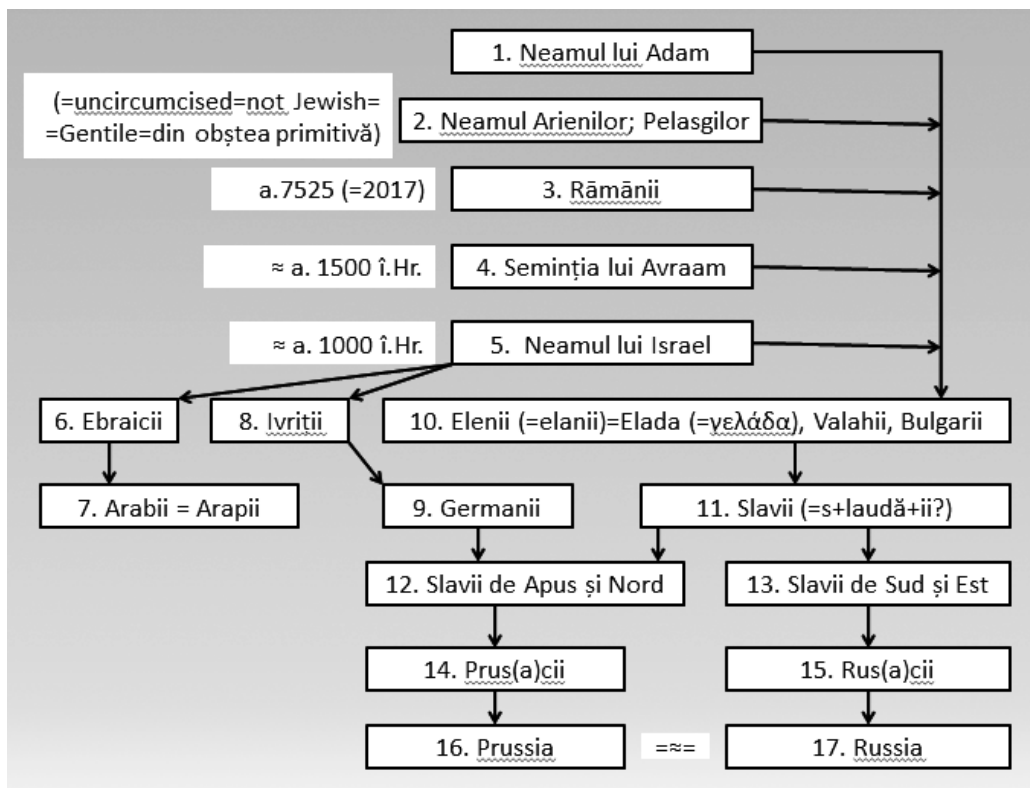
1. Neamul lui Adam

(=uncircumcised=not Jewish= =Gentile=din obștea primitivă)

2. Neamul Arienilor; Pelasgilor

a.7525 (=2017)

3. Rămânii

≈ a. 1500 î.Hr.

4. Seminția lui Avraam

≈ a. 1000 î.Hr.

5. Neamul lui Israel

6. Ebraicii

8. Ivritii

10. Elenii (=elanii)=Elada (=γελάδα), Valahii, Bulgarii

7. Arabii = Arapii

9. Germanii

11. Slavii (=s+laudă+ii?)

12. Slavii de Apus și Nord

13. Slavii de Sud și Est

14. Prus(a)cii

15. Rus(a)cii

16. Prussia

=≈=

17. Russia